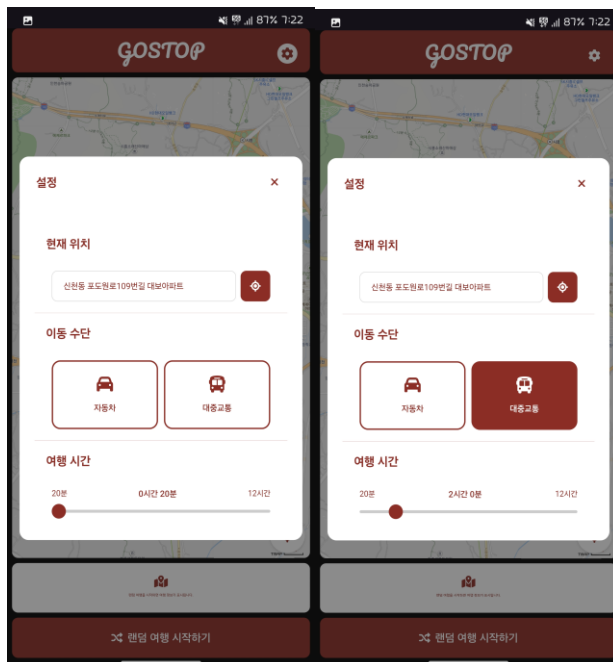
87% 7:22

GOSTOP

설정 ×

현재 위치

신천동 포도원로109번길 대보아파트

이동 수단

자동차

대중교통

여행 시간

20분 0시간 20분 12시간

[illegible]

랜덤 여행 시작하기

87% 7:22

GOSTOP

설정 ×

현재 위치

신천동 포도원로109번길 대보아파트

이동 수단

자동차

대중교통

여행 시간

20분 2시간 0분 12시간

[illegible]

랜덤 여행 시작하기